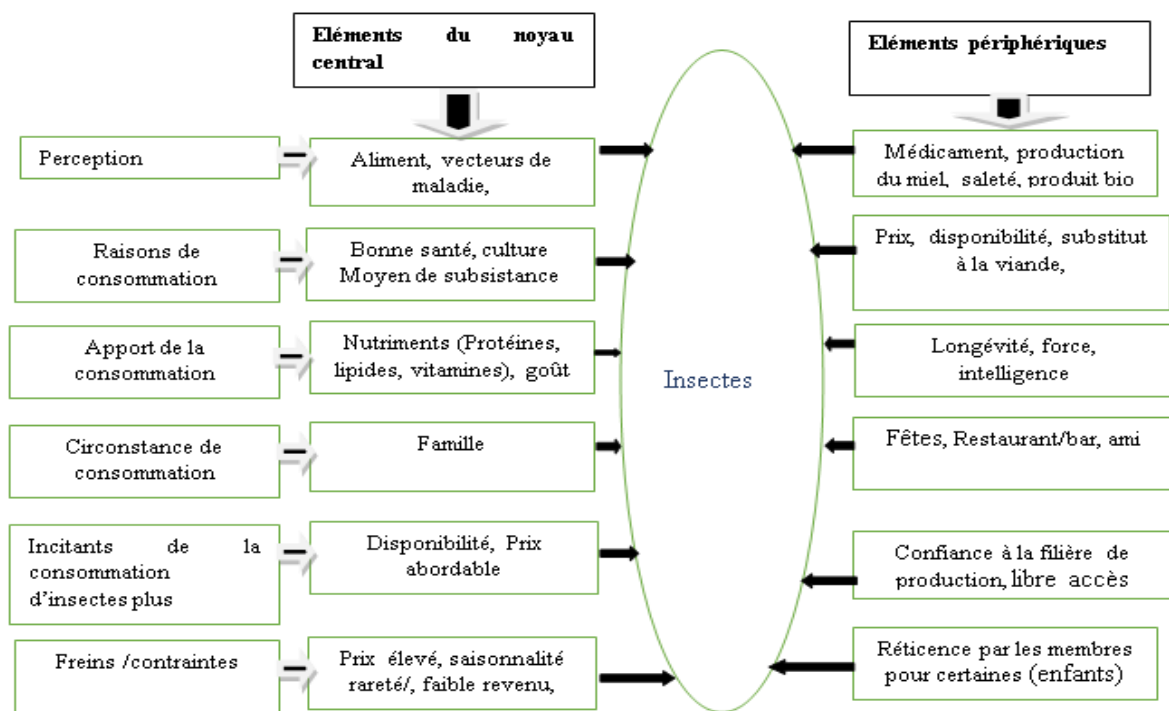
Eléments du noyau central

Eléments périphériques

Perception

Aliment, vecteurs de maladie,

Médicament, production du miel, saleté, produit bio

Raisons de consommation

Bonne santé, culture Moyen de subsistance

Prix, disponibilité, substitut à la viande,

Apport de la consommation

Nutriments (Protéines, lipides, vitamines), goût

Insectes

Longévité, force, intelligence

Circonstance de consommation

Famille

Fêtes, Restaurant/bar, ami

Incitants de la consommation d'insectes plus

Disponibilité, Prix abordable

Confiance à la filière de production, libre accès

Freins /contraintes

Prix élevé, saisonnalité rareté/, faible revenu,

Réticence par les membres pour certaines (enfants)